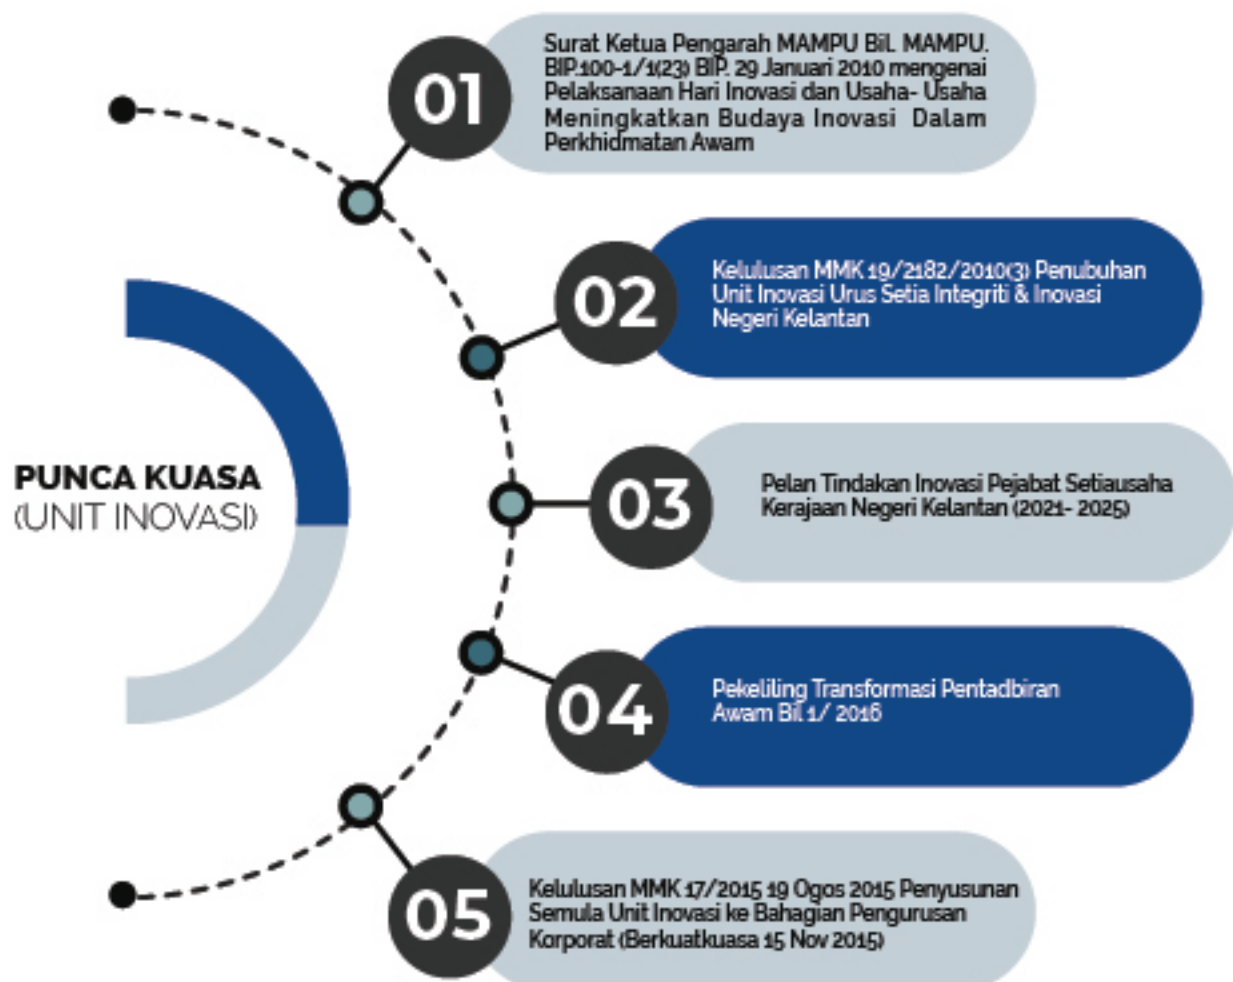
PUNCA KUASA
(UNIT INOVASI)

01

Surat Ketua Pengarah MAMPU Bil. MAMPU. BIP.100-1/1(23) BIP. 29 Januari 2010 mengenai Pelaksanaan Hari Inovasi dan Usaha- Usaha Meningkatkan Budaya Inovasi Dalam Perkhidmatan Awam

02

Kelulusan MMK 19/2182/2010(3) Penubuhan Unit Inovasi Urus Setia Integriti & Inovasi Negeri Kelantan

03

Pelan Tindakan Inovasi Pejabat Setiausaha Kerajaan Negeri Kelantan (2021- 2025)

04

Pekeliling Transformasi Pentadbiran Awam Bil 1/ 2016

05

Kelulusan MMK 17/2015 19 Ogos 2015 Penyusunan Semula Unit Inovasi ke Bahagian Pengurusan Korporat (Berkuatkuasa 15 Nov 2015)